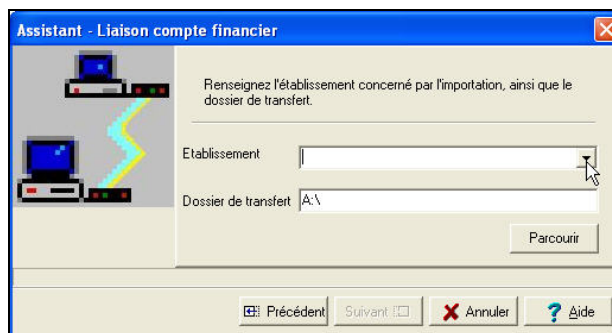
Assistant - Liaison compte financier

Renseignez l'établissement concerné par l'importation, ainsi que le dossier de transfert.

Etablissement

Dossier de transfert A:\

Parcourir

Précédent Suivant Annuler Aide